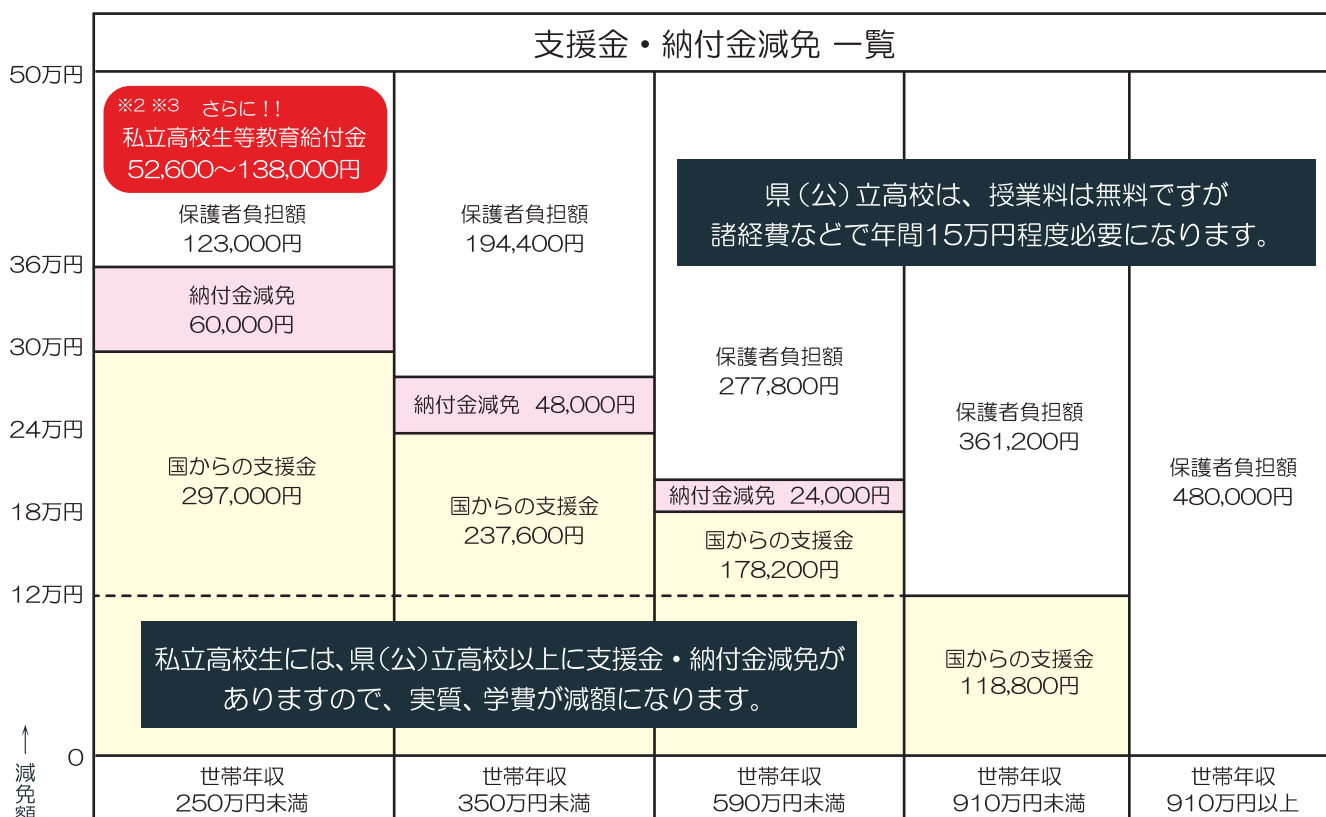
支援金・納付金減免 一覧

50万円
36万円
30万円
24万円
18万円
12万円
0
↑
減免額

※2 ※3 さらに!!
私立高校生等教育給付金
52,600～138,000円

県(公)立高校は、授業料は無料ですが
諸経費などで年間15万円程度必要になります。

| 世帯年収 250万円未満 | 世帯年収 350万円未満 | 世帯年収 590万円未満 | 世帯年収 910万円未満 | 世帯年収 910万円以上 |
|---|---|---|---|---|
| 保護者負担額 123,000円 | 保護者負担額 194,400円 | 保護者負担額 277,800円 | 保護者負担額 361,200円 | 保護者負担額 480,000円 |
| 納付金減免 60,000円 | 納付金減免 48,000円 | 納付金減免 24,000円 | | |
| 国からの支援金 297,000円 | 国からの支援金 237,600円 | 国からの支援金 178,200円 | 国からの支援金 118,800円 | |

私立高校生には、県(公)立高校以上に支援金・納付金減免がありますので、実質、学費が減額になります。